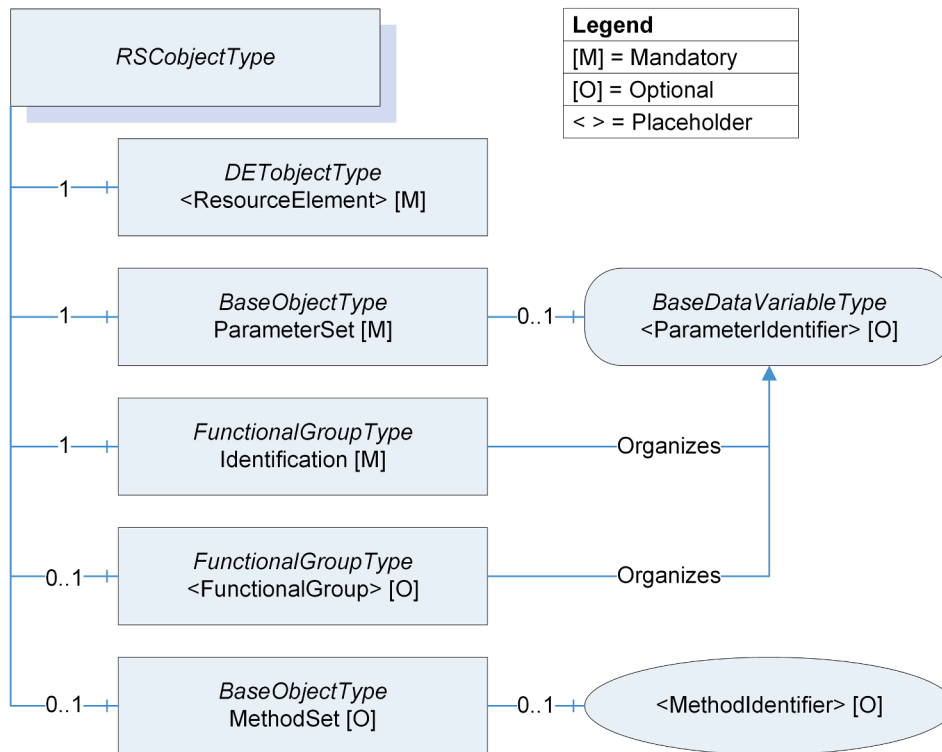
RSCobjectType

| Legend |
|---|
| [M] = Mandatory |
| [O] = Optional |
| < > = Placeholder |

1
DETobjectType
<ResourceElement> [M]

1
BaseObjectType
ParameterSet [M]

0..1
BaseDataVariableType
<ParameterIdentifier> [O]

1
FunctionalGroupType
Identification [M]

Organizes

0..1
FunctionalGroupType
<FunctionalGroup> [O]

Organizes

0..1
BaseObjectType
MethodSet [O]

0..1
<MethodIdentifier> [O]